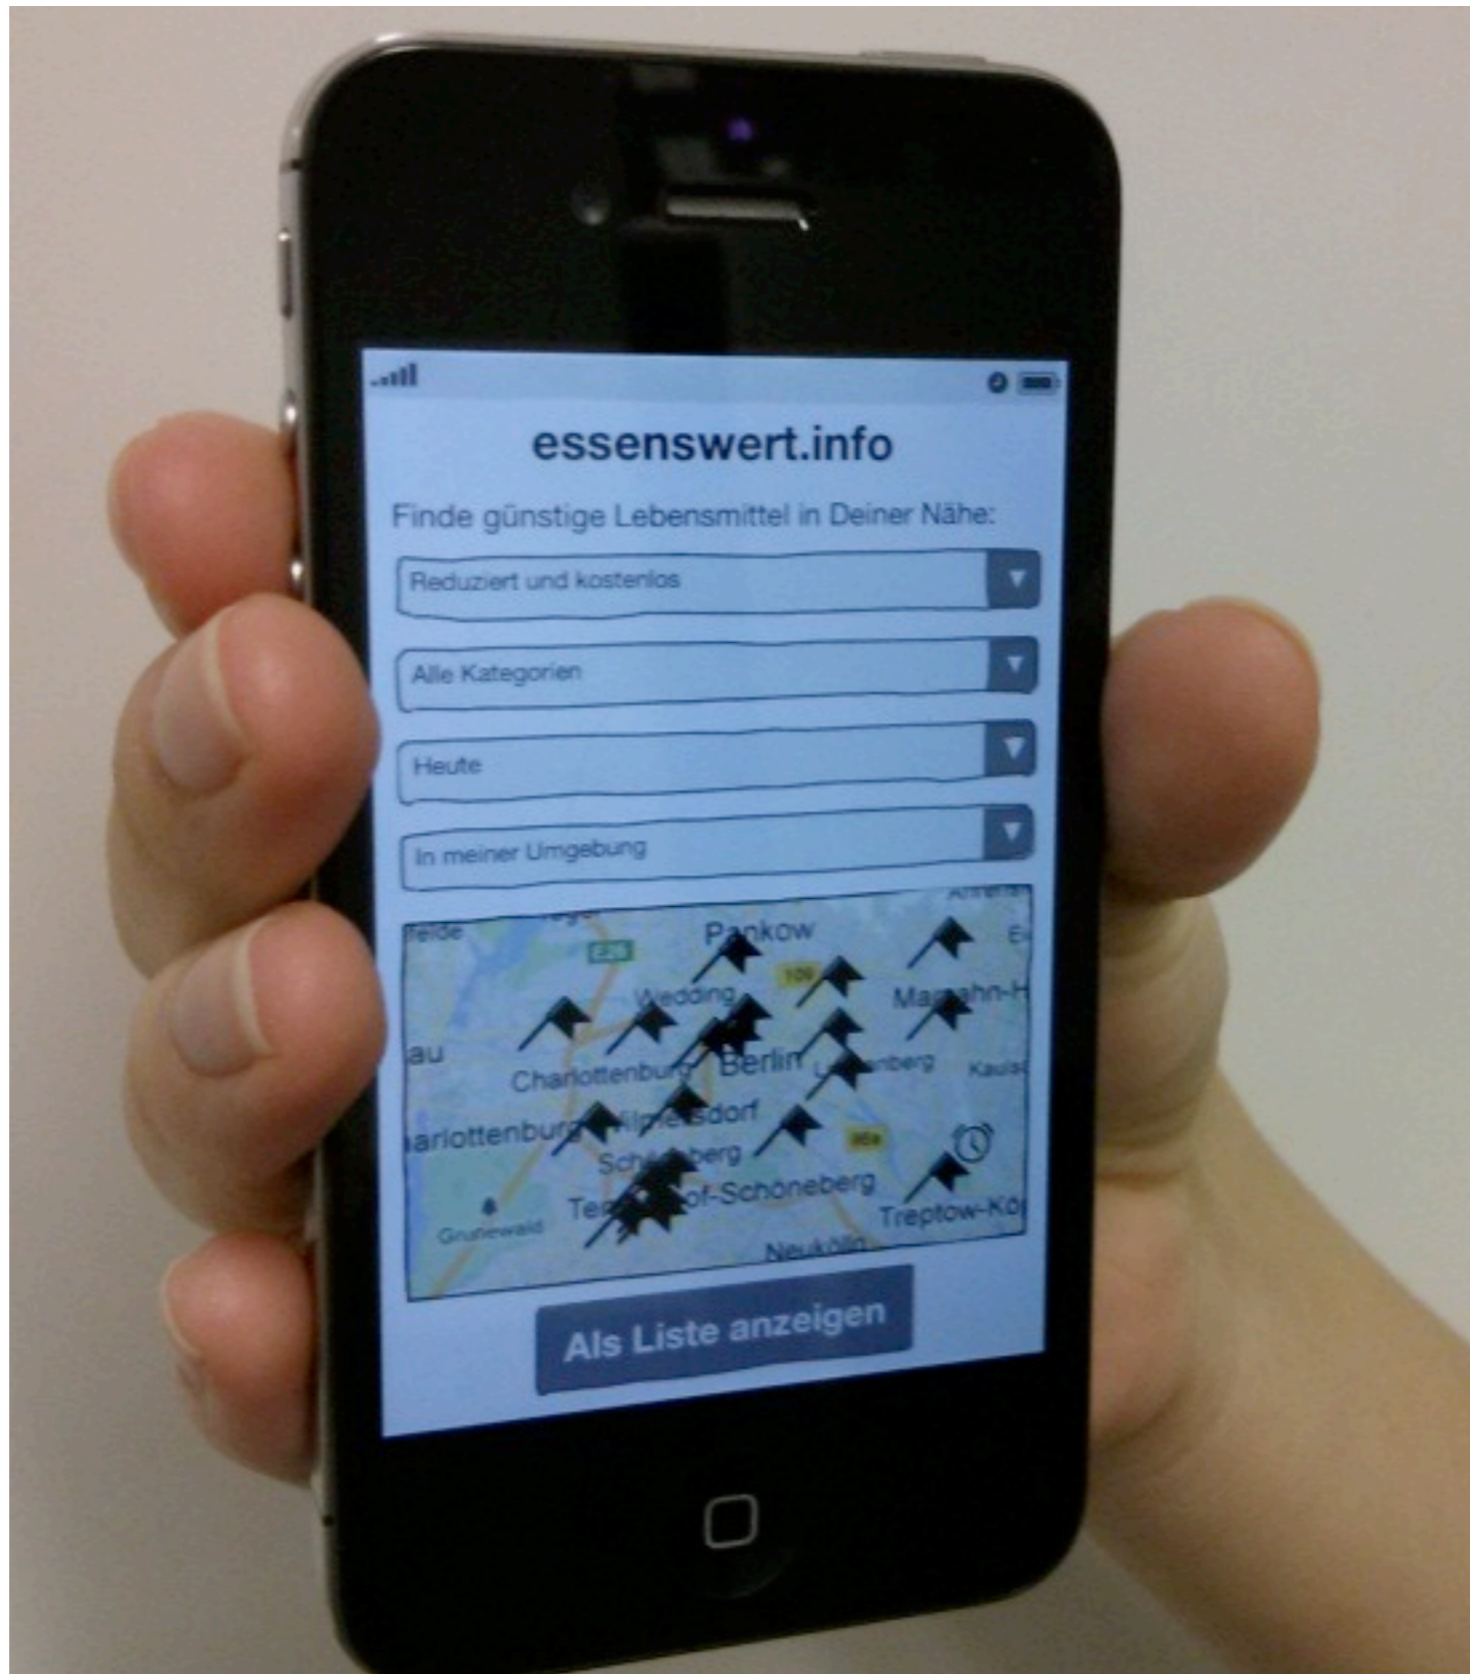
essenswert.info

Finde günstige Lebensmittel in Deiner Nähe:

Reduziert und kostenlos

Alle Kategorien

Heute

In meiner Umgebung

Pankow
Wedding
Marzahn-H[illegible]
Charlottenburg
Berlin
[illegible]nberg
Kaulsd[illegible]
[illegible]arlottenburg
Wilmersdorf
Schöneberg
Te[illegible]of-Schöneberg
Treptow-Kö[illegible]
Grunewald
Neukölln

Als Liste anzeigen